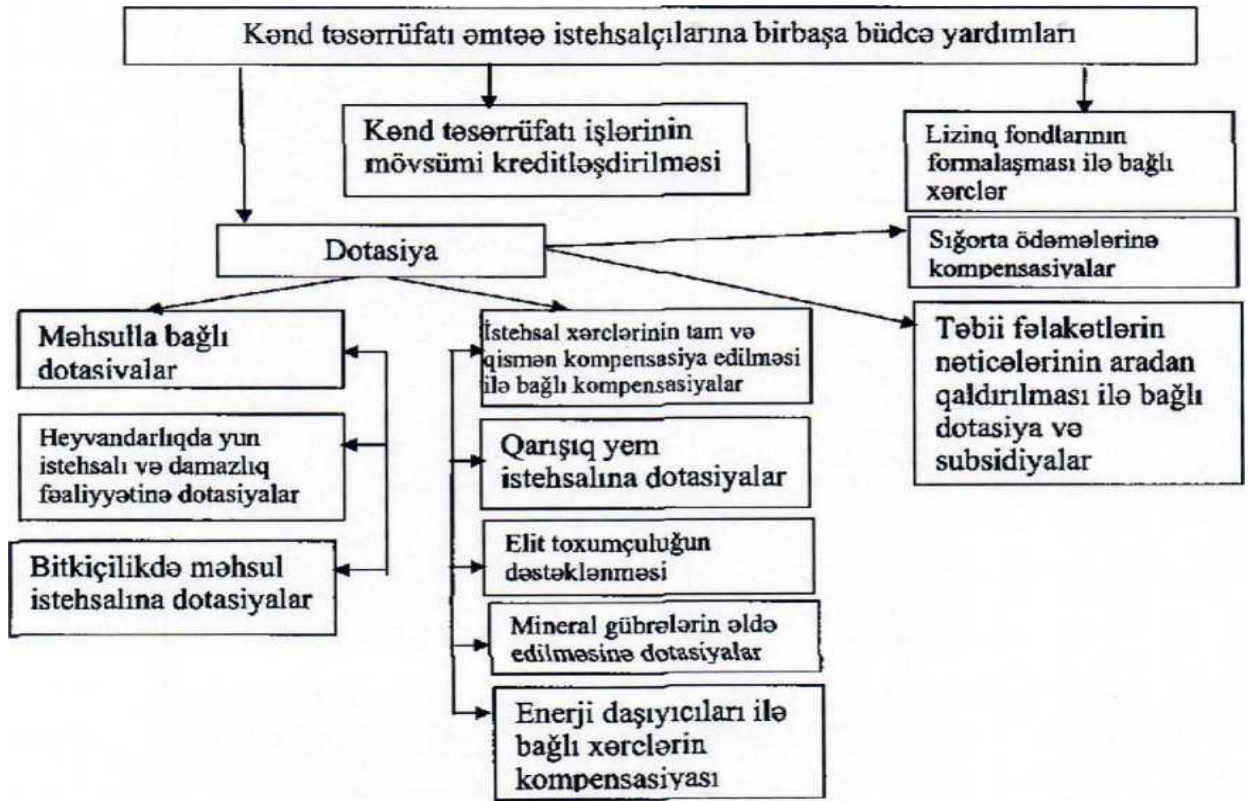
Kənd təsərrüfatı əmtəə istehsalçılarına birbaşa büdcə yardımları

Kənd təsərrüfatı işlərinin mövsümi kreditləşdirilməsi

Lizinq fondlarının formalaşması ilə bağlı xərclər

Dotasiya

Sığorta ödəmələrinə kompensasiyalar

Məhsulla bağlı dotasiyalar

İstehsal xərclərinin tam və qismən kompensasiya edilməsi ilə bağlı kompensasiyalar

Təbii fəlakətlərin nəticələrinin aradan qaldırılması ilə bağlı dotasiya və subsidiyalar

Heyvandarlıqda yun istehsalı və damazlıq fəaliyyətinə dotasiyalar

Qarışıq yem istehsalına dotasiyalar

Elit toxumçuluğun dəstəklənməsi

Bitkiçilikdə məhsul istehsalına dotasiyalar

Mineral gübrələrin əldə edilməsinə dotasiyalar

Enerji daşıyıcıları ilə bağlı xərclərin kompensasiyası